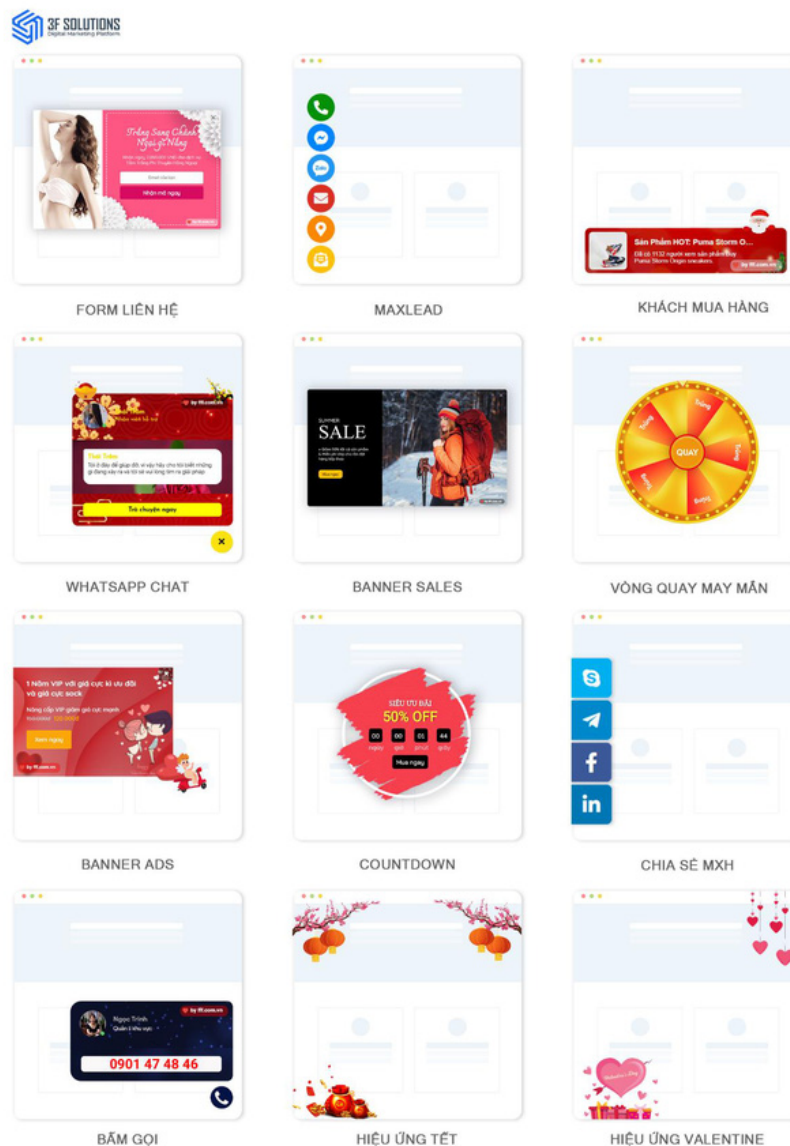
3F SOLUTIONS
Digital Marketing Platform

Trắng Sang Chảnh Ngại gì Nắng
Nhận mã ngay

FORM LIÊN HỆ

MAXLEAD

Sản Phẩm HOT: Puma Storm O...
Đã có 1132 người xem sản phẩm Puma Storm Origin sneakers
by ff.com.vn

KHÁCH MUA HÀNG

by ff.com.vn
Thái Trâm
Trò chuyện ngay

WHATSAPP CHAT

SUMMER
SALE

BANNER SALES

QUAY

VÒNG QUAY MAY MẮN

1 Năm VIP với giá cực kì ưu đãi và giá cực sock
Nâng cấp VIP giảm giá cực mạnh
Xem ngay
by ff.com.vn

BANNER ADS

SIÊU ƯU ĐÃI
50% OFF
00 00 05 44
ngày giờ phút giây
Mua ngay

COUNTDOWN

CHIA SẺ MXH

Ngọc Trinh
by ff.com.vn
0901 47 48 46

BẤM GỌI

HIỆU ỨNG TẾT

HIỆU ỨNG VALENTINE